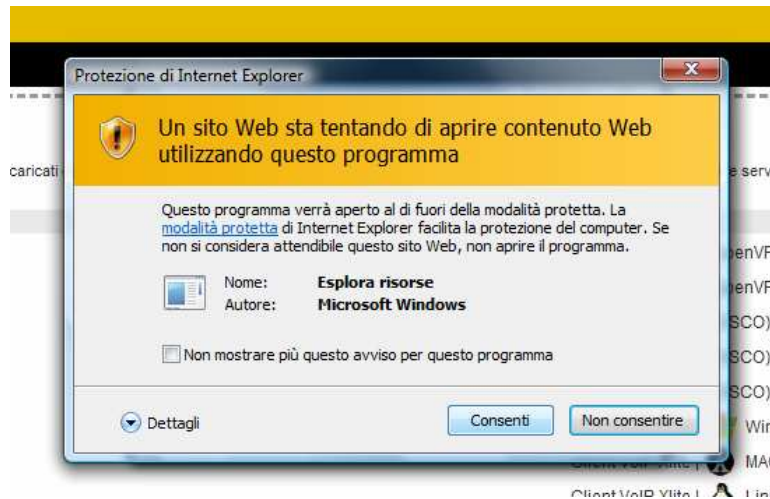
Protezione di Internet Explorer

Un sito Web sta tentando di aprire contenuto Web utilizzando questo programma

Questo programma verrà aperto al di fuori della modalità protetta. La modalità protetta di Internet Explorer facilita la protezione del computer. Se non si considera attendibile questo sito Web, non aprire il programma.

Nome: Esplora risorse
Autore: Microsoft Windows

Non mostrare più questo avviso per questo programma

Dettagli

Consenti

Non consentire

caricati

e serv

enVF

enVF

SCO)

SCO)

SCO)

Wir

MA

Client VoIP Xlite | Lin